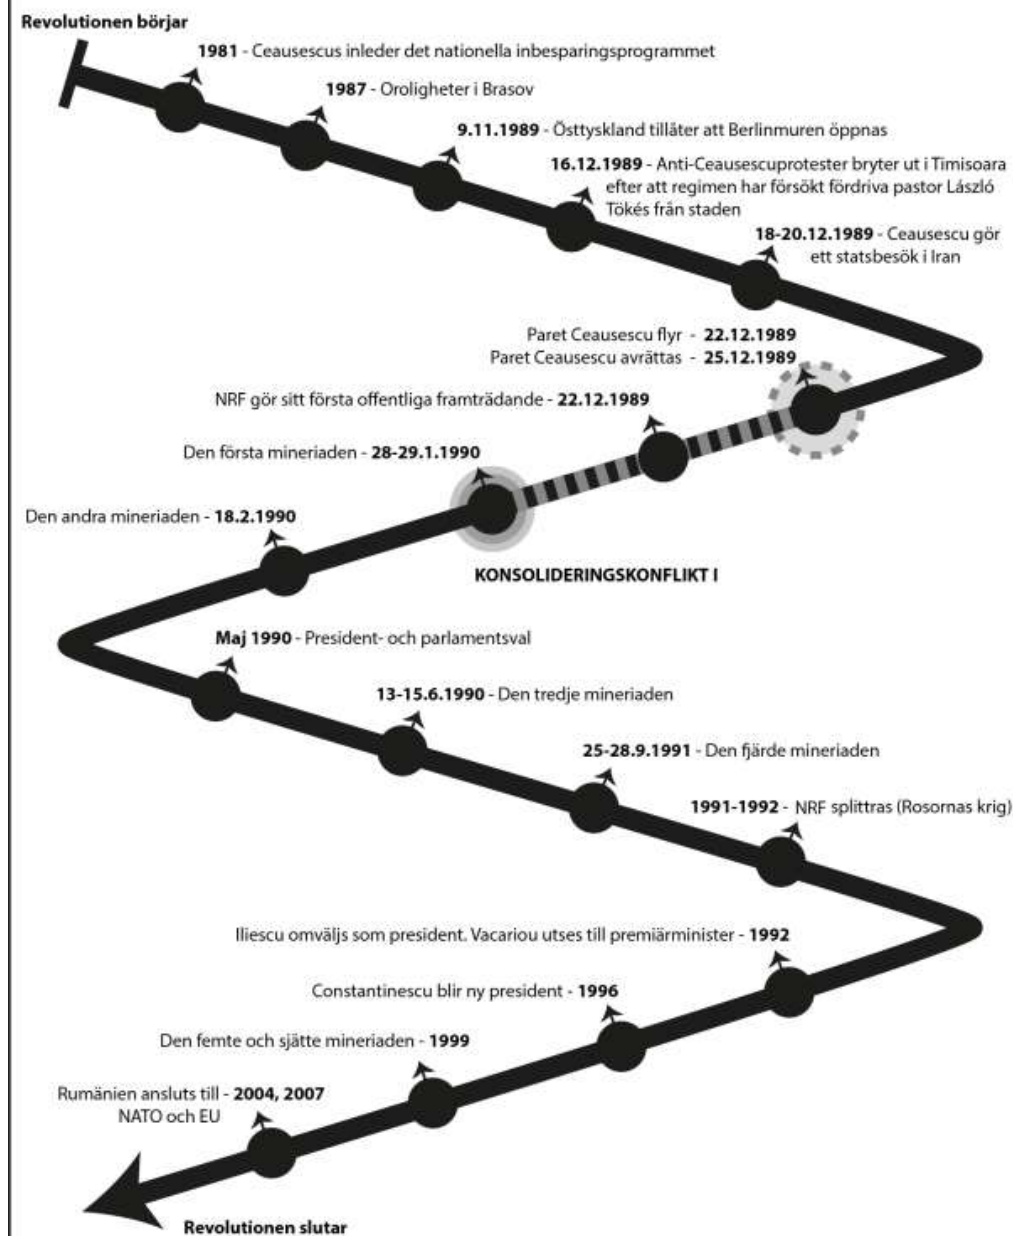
Revolutionen börjar

1981 - Ceausescus inleder det nationella inbesparingsprogrammet

1987 - Oroligheter i Brasov

9.11.1989 - Östtyskland tillåter att Berlinmuren öppnas

16.12.1989 - Anti-Ceausescuprotester bryter ut i Timisoara efter att regimen har försökt fördriva pastor László Tökés från staden

18-20.12.1989 - Ceausescu gör ett statsbesök i Iran

Paret Ceausescu flyr - 22.12.1989
Paret Ceausescu avrättas - 25.12.1989

NRF gör sitt första offentliga framträdande - 22.12.1989

Den första mineriaden - 28-29.1.1990

Den andra mineriaden - 18.2.1990

KONSOLIDERINGSKONFLIKT I

Maj 1990 - President- och parlamentsval

13-15.6.1990 - Den tredje mineriaden

25-28.9.1991 - Den fjärde mineriaden

1991-1992 - NRF splittras (Rosornas krig)

Iliescu omväljs som president. Vacariou utses till premiärminister - 1992

Constantinescu blir ny president - 1996

Den femte och sjätte mineriaden - 1999

Rumänien ansluts till - 2004, 2007 NATO och EU

Revolutionen slutar